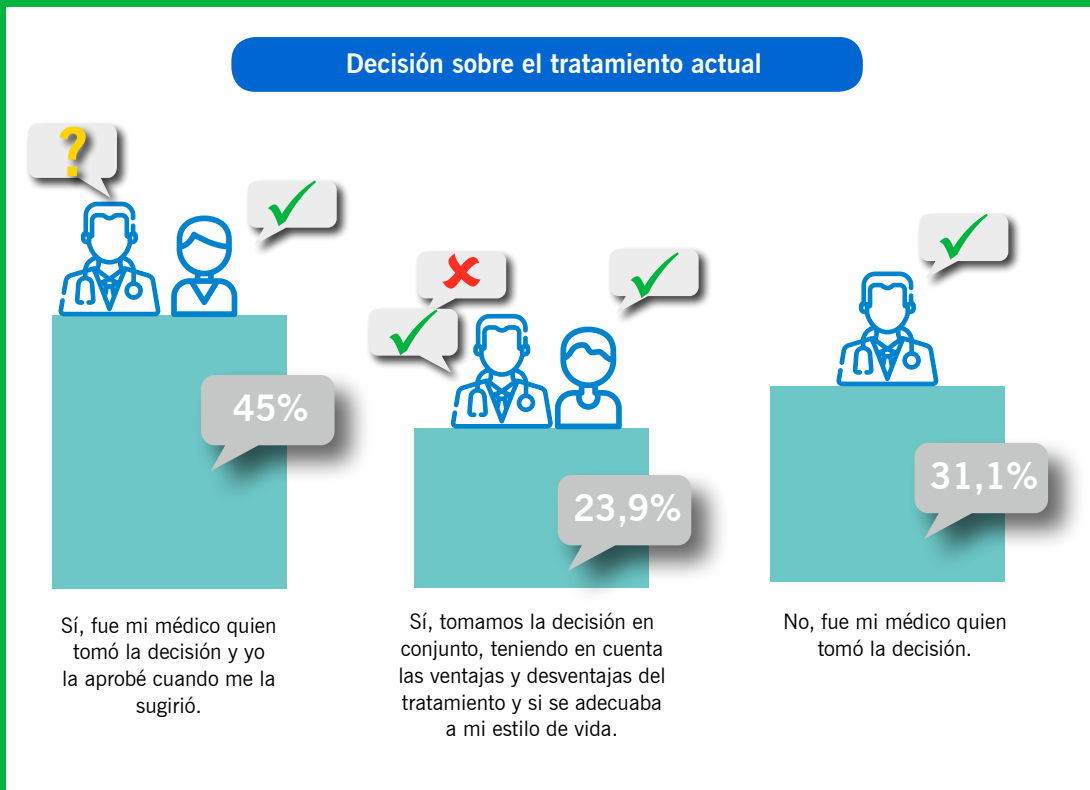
Decisión sobre el tratamiento actual

?

45%

Sí, fue mi médico quien tomó la decisión y yo la aprobé cuando me la sugirió.

23,9%

Sí, tomamos la decisión en conjunto, teniendo en cuenta las ventajas y desventajas del tratamiento y si se adecuaba a mi estilo de vida.

31,1%

No, fue mi médico quien tomó la decisión.